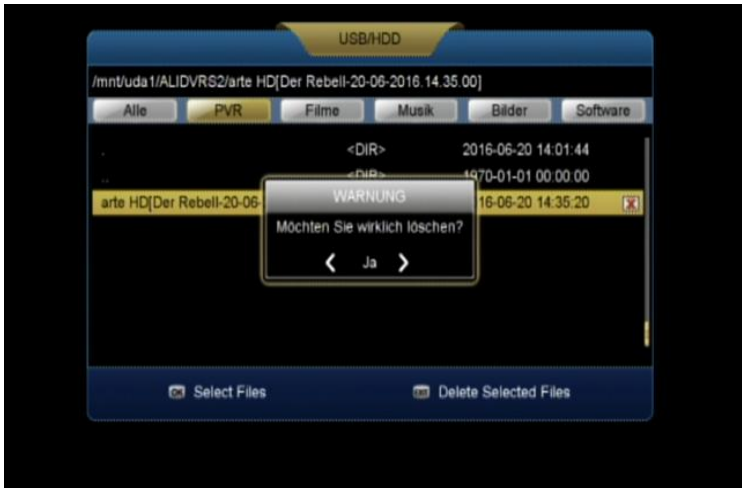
USB/HDD

/mnt/uda1/ALIDVRS2/arte HD[Der Rebell-20-06-2016.14.35.00]

Alle PVR Filme Musik Bilder Software

. <DIR> 2016-06-20 14:01:44

.. <DIR> 1970-01-01 00:00:00

arte HD[Der Rebell-20-06- 16-06-20 14:35:20

WARNUNG

Möchten Sie wirklich löschen?

Ja

Select Files

Delete Selected Files